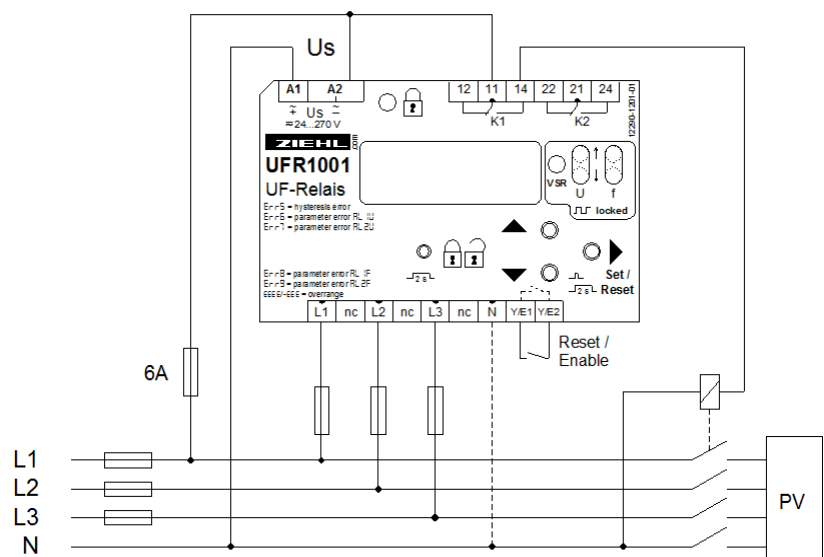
Us

A1 A2

Us
≈24...270 V

12 11 14 22 21 24

K1 K2

12290-1201-01

ZIEHL

UFR1001

UF-Relais

Err5 = hysteresis error
Err6 = parameter error RL 1U
Err7 = parameter error RL 2U

VSR

U f

locked

2 s

Err8 = parameter error RL 1F
Err9 = parameter error RL 2F
EEEE/-EEE = overrange

2 s

Set / Reset

L1 nc L2 nc L3 nc N Y/E1 Y/E2

Reset / Enable

6A

L1
L2
L3
N

PV